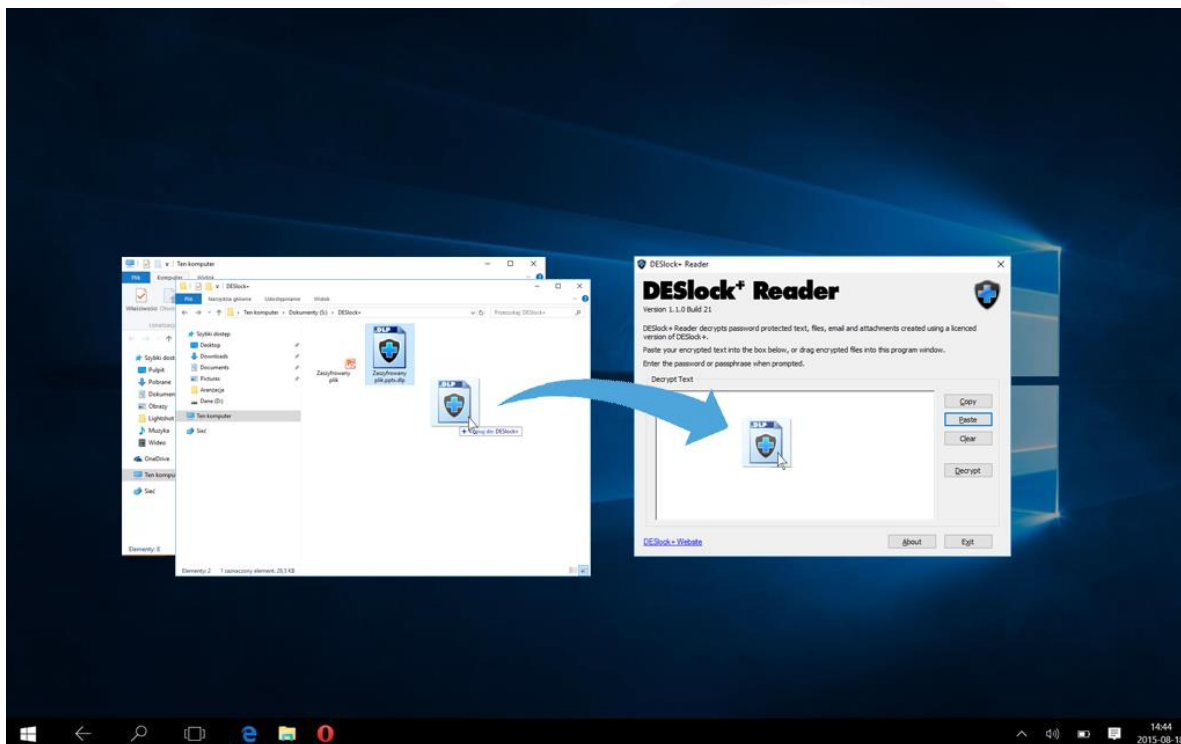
Ten komputer

Plik Komputer Widok

Właściwości Otwórz

Lokalizacja

Szybki dostęp
Pulpit
Pobrane
Dokumenty
Obrazy
Lightshot
Muzyka
Wideo
OneDrive
Ten komputer
Sieć

Elementy: 8

DESlock+

Plik Narzędzia główne Udostępnianie Widok

Ten komputer > Dokumenty (S:) > DESlock+

Przeszukaj: DESlock+

Szybki dostęp
Desktop
Downloads
Documents
Pictures
Aranżacja
Dane (D:)
Ten komputer
Sieć

Zaszyfrowany plik

DLP
Zaszyfrowany plik.pptx.dlp

DLP
+ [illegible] do DESlock+

Elementy: 2 1 zaznaczony element: 28,5 KB

DESlock+ Reader

DESlock+ Reader

Version 1.1.0 Build 21

DESlock+ Reader decrypts password protected text, files, email and attachments created using a licenced version of DESlock+.

Paste your encrypted text into the box below, or drag encrypted files into this program window.

Enter the password or passphrase when prompted.

Decrypt Text

DLP

Copy
Paste
Clear
Decrypt

DESlock+ Website

About
Exit

14:44
2015-08-1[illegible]